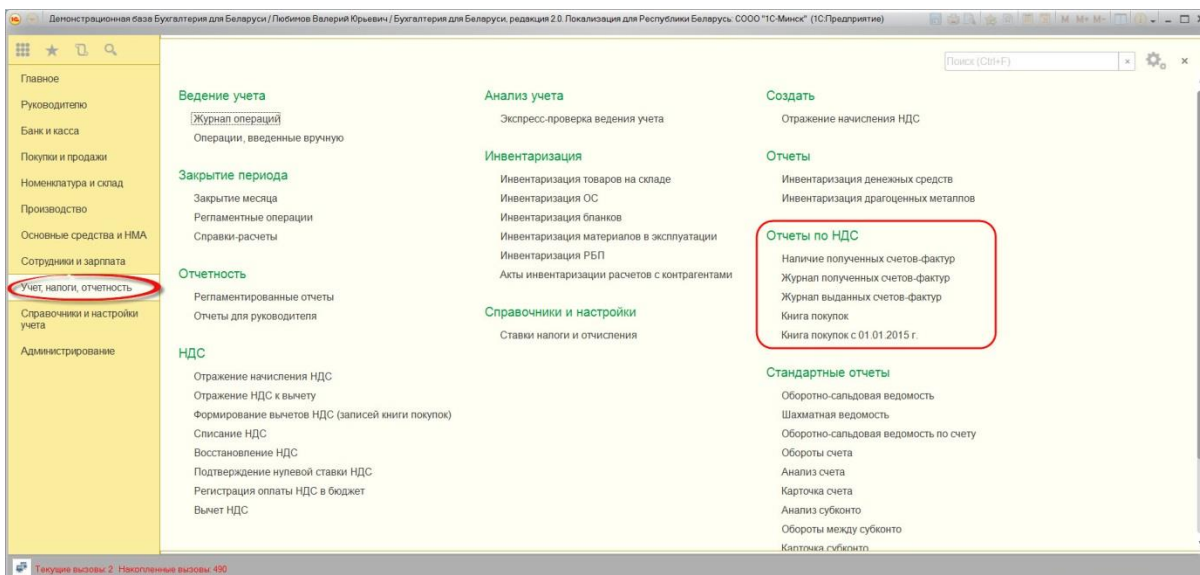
Демонстрационная база Бухгалтерия для Беларуси / Любимов Валерий Юрьевич / Бухгалтерия для Беларуси, редакция 2.0. Покализация для Республики Беларусь: СООО "1С-Минск" (1С:Предприятие)

Поиск (Ctrl+F)

Главное
Руководителю
Банк и касса
Покупки и продажи
Номенклатура и склад
Производство
Основные средства и НМА
Сотрудники и зарплата
Учет, налоги, отчетность
Справочники и настройки учета
Администрирование

Ведение учета
Журнал операций
Операции, введенные вручную

Закрытие периода
Закрытие месяца
Регламентные операции
Справки-расчеты

Отчетность
Регламентированные отчеты
Отчеты для руководителя

НДС
Отражение начисления НДС
Отражение НДС к вычету
Формирование вычетов НДС (записей книги покупок)
Списание НДС
Восстановление НДС
Подтверждение нулевой ставки НДС
Регистрация оплаты НДС в бюджет
Вычет НДС

Анализ учета
Экспресс-проверка ведения учета

Инвентаризация
Инвентаризация товаров на складе
Инвентаризация ОС
Инвентаризация бланков
Инвентаризация материалов в эксплуатации
Инвентаризация РБП
Акты инвентаризации расчетов с контрагентами

Справочники и настройки
Ставки налоги и отчисления

Создать
Отражение начисления НДС

Отчеты
Инвентаризация денежных средств
Инвентаризация драгоценных металлов

Отчеты по НДС
Наличие полученных счетов-фактур
Журнал полученных счетов-фактур
Журнал выданных счетов-фактур
Книга покупок
Книга покупок с 01.01.2015 г.

Стандартные отчеты
Оборотно-сальдовая ведомость
Шахматная ведомость
Оборотно-сальдовая ведомость по счету
Обороты счета
Анализ счета
Карточка счета
Анализ субконто
Обороты между субконто
Карточка субконто

Текущие вызовы: 2 Накопленные вызовы: 490